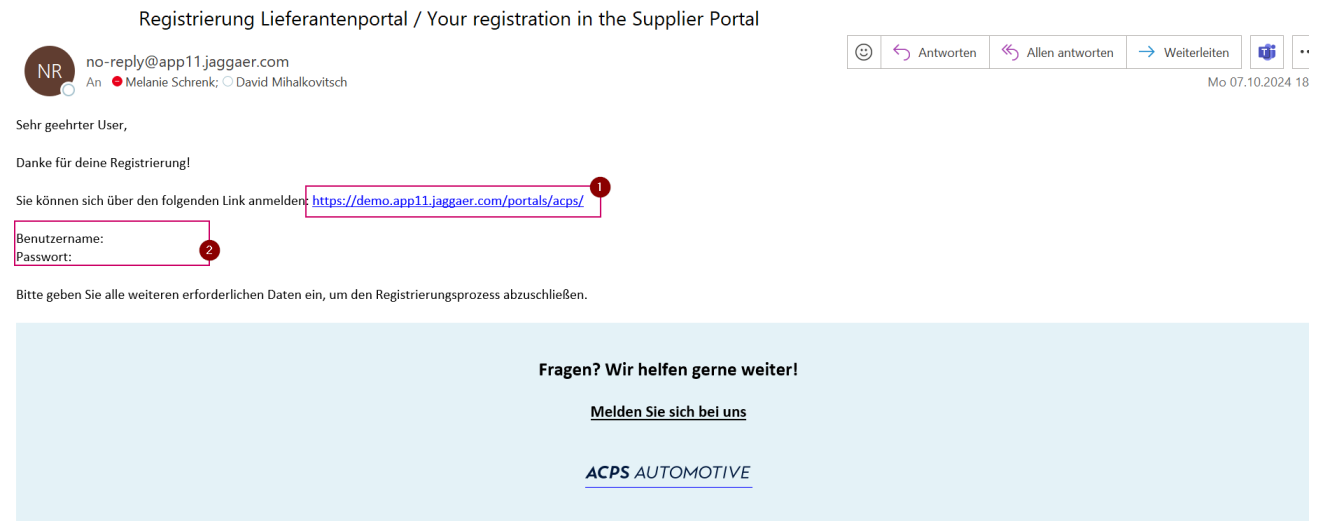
Registrierung Lieferantenportal / Your registration in the Supplier Portal

NR

no-reply@app11.jaggaer.com

An Melanie Schrenk; David Mihalkovitsch

Antworten
Allen antworten
Weiterleiten

Mo 07.10.2024 18

Sehr geehrter User,

Danke für deine Registrierung!

Sie können sich über den folgenden Link anmelden: https://demo.app11.jaggaer.com/portals/acps/

1

Benutzername:
Passwort:

2

Bitte geben Sie alle weiteren erforderlichen Daten ein, um den Registrierungsprozess abzuschließen.

Fragen? Wir helfen gerne weiter!

Melden Sie sich bei uns

ACPS AUTOMOTIVE